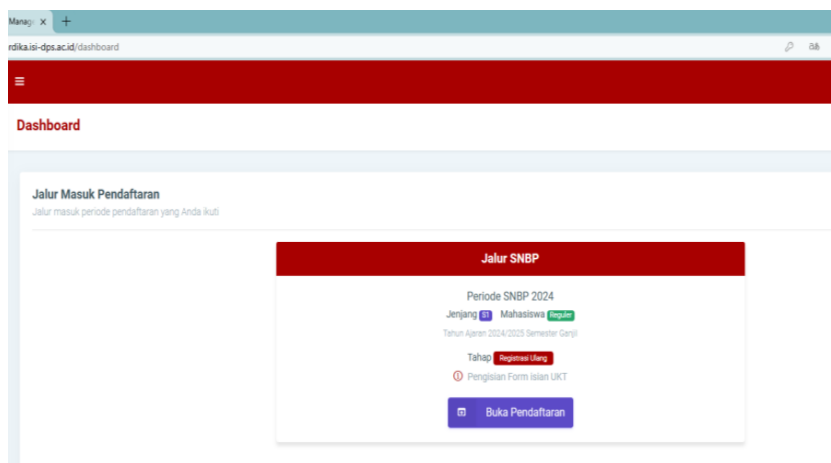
Manag ×  +

rdika.isi-dps.ac.id/dashboard

≡

Dashboard

Jalur Masuk Pendaftaran
Jalur masuk periode pendaftaran yang Anda ikuti

Jalur SNBP

Periode SNBP 2024
Jenjang S1 Mahasiswa Reguler
Tahun Ajaran 2024/2025 Semester Genjil
Tahap Registrasi Ulang
Pengisian Form isian UKT

Buka Pendaftaran